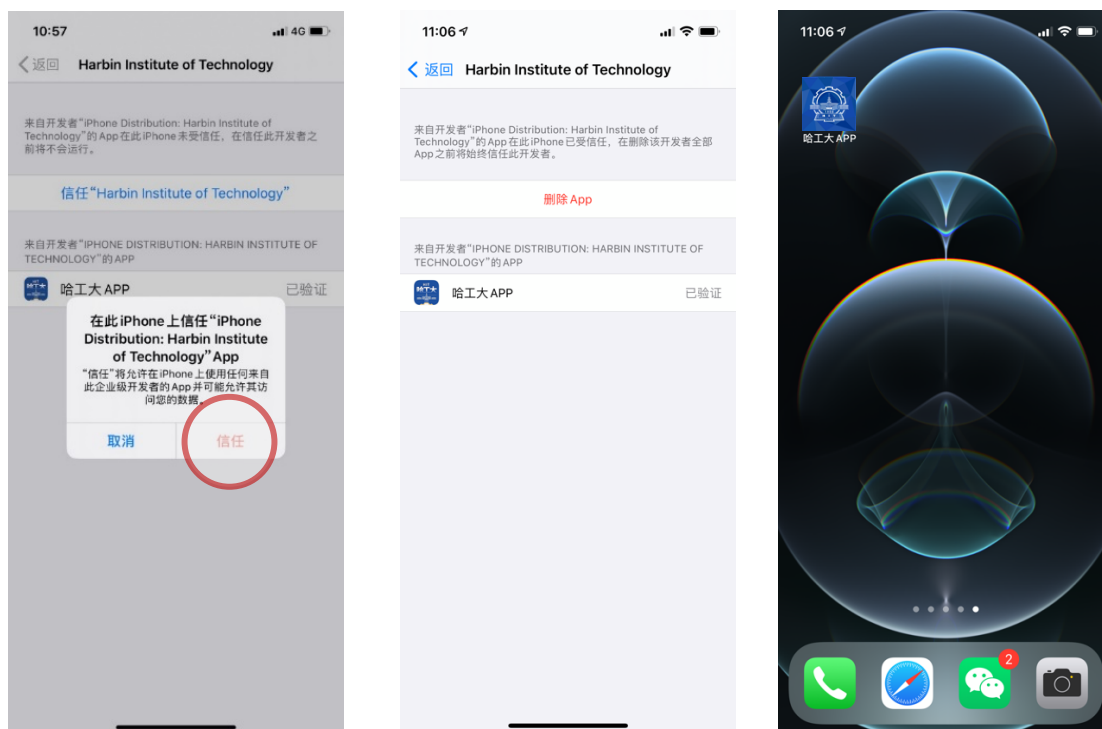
10:57 4G

返回 Harbin Institute of Technology

来自开发者“iPhone Distribution: Harbin Institute of Technology”的 App 在此 iPhone 未受信任，在信任此开发者之前将不会运行。

信任“Harbin Institute of Technology”

来自开发者“IPHONE DISTRIBUTION: HARBIN INSTITUTE OF TECHNOLOGY”的 APP

哈工大 APP 已验证

在此 iPhone 上信任“iPhone Distribution: Harbin Institute of Technology”App

“信任”将允许在 iPhone 上使用任何来自此企业级开发者的 App 并可能允许其访问您的数据。

取消 信任

11:06

返回 Harbin Institute of Technology

来自开发者“iPhone Distribution: Harbin Institute of Technology”的 App 在此 iPhone 已受信任，在删除该开发者全部 App 之前将始终信任此开发者。

删除 App

来自开发者“IPHONE DISTRIBUTION: HARBIN INSTITUTE OF TECHNOLOGY”的 APP

哈工大 APP 已验证

11:06

哈工大 APP

2